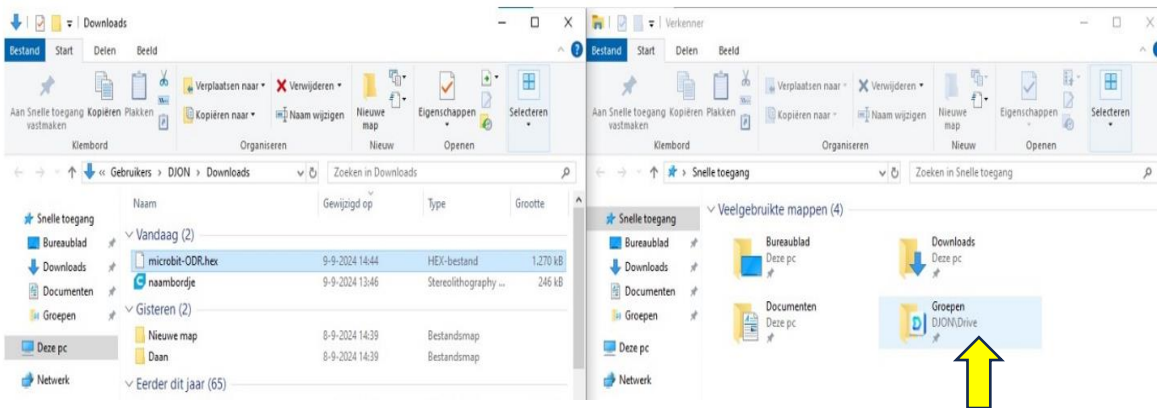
Downloads

Bestand Start Delen Beeld

Aan Snelle toegang vastmaken Kopiëren Plakken
Klembord

Verplaatsen naar ▾ Verwijderen ▾
Kopiëren naar ▾ Naam wijzigen
Organiseren

Nieuwe map
Nieuw

Eigenschappen
Openen

Selecteren

« Gebruikers › DJON › Downloads

Zoeken in Downloads

Snelle toegang
Bureaublad
Downloads
Documenten
Groepen

Deze pc

Netwerk

| Naam | Gewijzigd op | Type | Grootte |
|---|---|---|---|
| Vandaag (2) | | | |
| microbit-ODR.hex | 9-9-2024 14:44 | HEX-bestand | 1.270 kB |
| naambordje | 9-9-2024 13:46 | Stereolithography ... | 246 kB |
| Gisteren (2) | | | |
| Nieuwe map | 8-9-2024 14:39 | Bestandsmap | |
| Daan | 8-9-2024 14:39 | Bestandsmap | |
| Eerder dit jaar (65) | | | |

Verkenner

Bestand Start Delen Beeld

Aan Snelle toegang vastmaken Kopiëren Plakken
Klembord

Verplaatsen naar ▾ Verwijderen ▾
Kopiëren naar ▾ Naam wijzigen
Organiseren

Nieuwe map
Nieuw

Eigenschappen
Openen

Selecteren

› Snelle toegang

Zoeken in Snelle toegang

Snelle toegang
Bureaublad
Downloads
Documenten
Groepen

Deze pc

Netwerk

Veelgebruikte mappen (4)

Bureaublad
Deze pc

Downloads
Deze pc

Documenten
Deze pc

Groepen
DJON\Drive